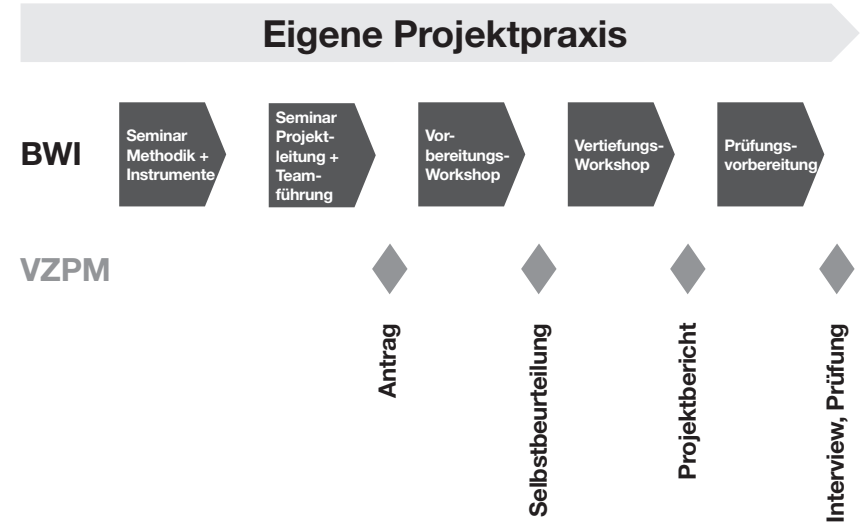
Eigene Projektpraxis

BWI

Seminar Methodik + Instrumente

Seminar Projektleitung + Teamführung

Vorbereitungs-Workshop

Vertiefungs-Workshop

Prüfungsvorbereitung

VZPM

Antrag

Selbstbeurteilung

Projektbericht

Interview, Prüfung